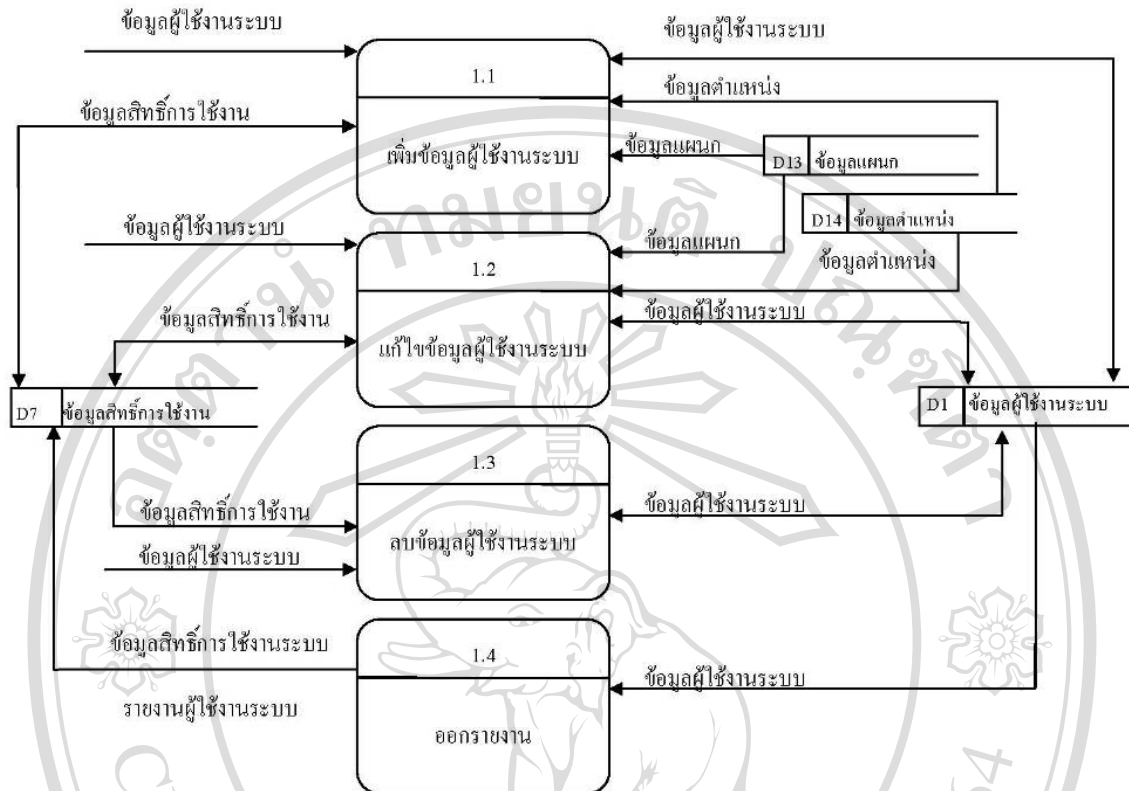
ข้อมูลผู้ใช้งานระบบ

1.1

เพิ่มข้อมูลผู้ใช้งานระบบ

ข้อมูลผู้ใช้งานระบบ

ข้อมูลตำแหน่ง

ข้อมูลสิทธิการใช้งาน

ข้อมูลแผนก

D13 ข้อมูลแผนก

D14 ข้อมูลตำแหน่ง

ข้อมูลผู้ใช้งานระบบ

1.2

แก้ไขข้อมูลผู้ใช้งานระบบ

ข้อมูลแผนก

ข้อมูลตำแหน่ง

ข้อมูลสิทธิการใช้งาน

ข้อมูลผู้ใช้งานระบบ

D7 ข้อมูลสิทธิการใช้งาน

D1 ข้อมูลผู้ใช้งานระบบ

1.3

ลบข้อมูลผู้ใช้งานระบบ

ข้อมูลสิทธิการใช้งาน

ข้อมูลผู้ใช้งานระบบ

ข้อมูลผู้ใช้งานระบบ

ข้อมูลสิทธิการใช้งานระบบ

1.4

ออกรายงาน

ข้อมูลผู้ใช้งานระบบ

รายงานผู้ใช้งานระบบ